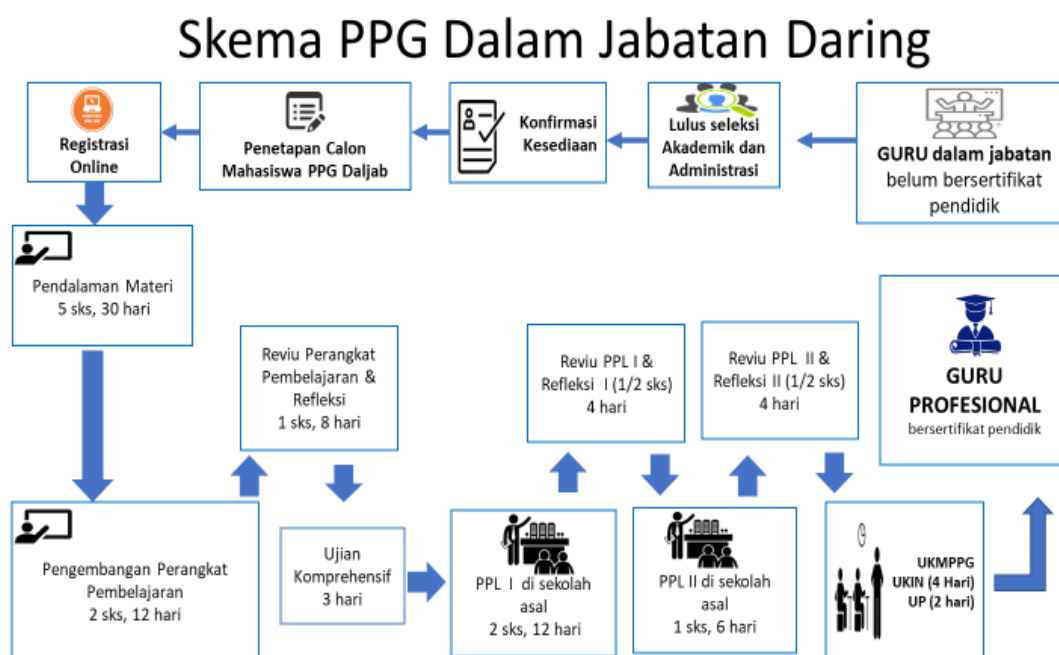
Skema PPG Dalam Jabatan Daring

Registrasi Online

Penetapan Calon Mahasiswa PPG Daljab

Konfirmasi Kesediaan

Lulus seleksi Akademik dan Administrasi

GURU dalam jabatan belum bersertifikat pendidik

Pendalaman Materi
5 sks, 30 hari

Reviu Perangkat Pembelajaran & Refleksi
1 sks, 8 hari

Reviu PPL I & Refleksi I (1/2 sks)
4 hari

Reviu PPL II & Refleksi II (1/2 sks)
4 hari

GURU PROFESIONAL
bersertifikat pendidik

Pengembangan Perangkat Pembelajaran
2 sks, 12 hari

Ujian Komprehensif
3 hari

PPL I di sekolah asal
2 sks, 12 hari

PPL II di sekolah asal
1 sks, 6 hari

UKMPPG
UKIN (4 Hari)
UP (2 hari)